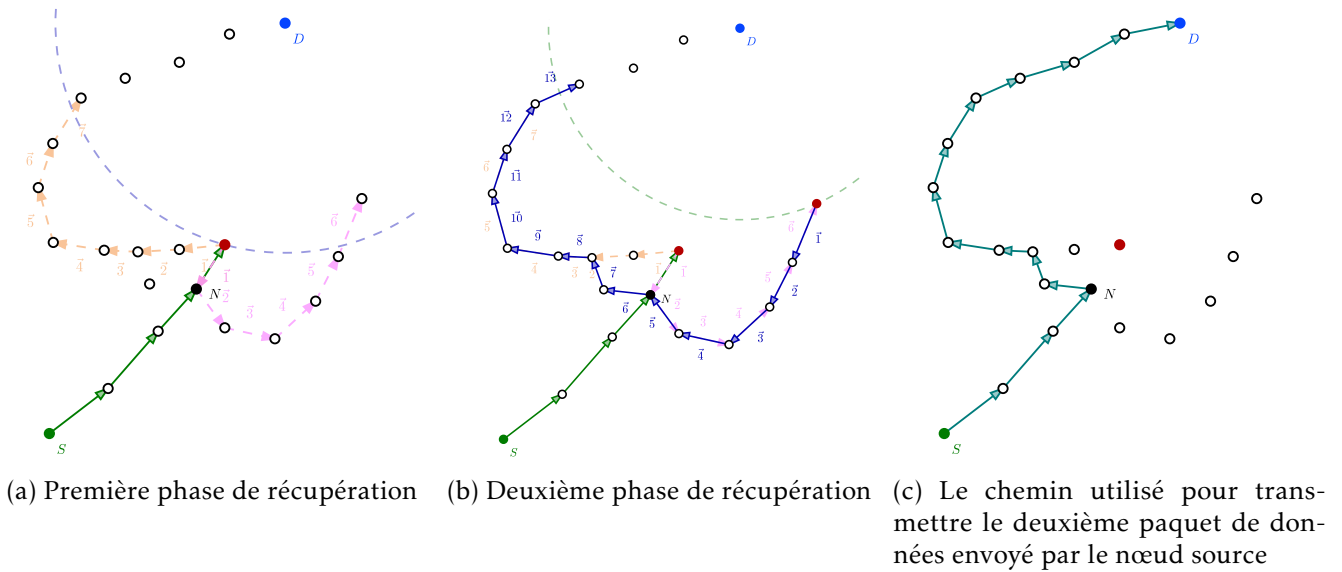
$D$

$\vec{7}$

$\vec{6}$

$\vec{5}$

$\vec{4}$ $\vec{3}$ $\vec{2}$ $\vec{1}$

$\vec{1}$ $\vec{2}$ $N$

$\vec{3}$ $\vec{4}$ $\vec{5}$ $\vec{6}$

$S$

(a) Première phase de récupération

$D$

$\vec{13}$

$\vec{12}$ $\vec{7}$

$\vec{6}$ $\vec{11}$

$\vec{10}$ $\vec{5}$

$\vec{9}$ $\vec{8}$ $\vec{4}$ $\vec{3}$ $\vec{1}$

$\vec{7}$ $\vec{1}$ $N$ $\vec{6}$ $\vec{1}$

$\vec{6}$ $\vec{2}$ $\vec{5}$ $\vec{2}$

$\vec{5}$ $\vec{3}$ $\vec{4}$ $\vec{3}$

$\vec{4}$

$S$

(b) Deuxième phase de récupération

$D$

$N$

$S$

(c) Le chemin utilisé pour transmettre le deuxième paquet de données envoyé par le nœud source